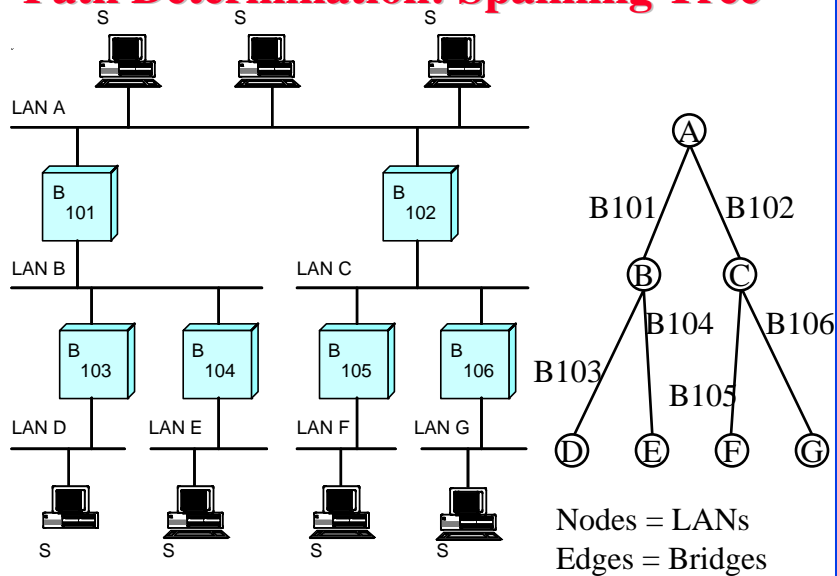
Path Determination: Spanning Tree

S S S

LAN A

B 101

B 102

LAN B

LAN C

B 103

B 104

B 105

B 106

LAN D

LAN E

LAN F

LAN G

S S S S

A

B101

B102

B

C

B104

B106

B103

B105

D

E

F

G

Nodes = LANs
Edges = Bridges